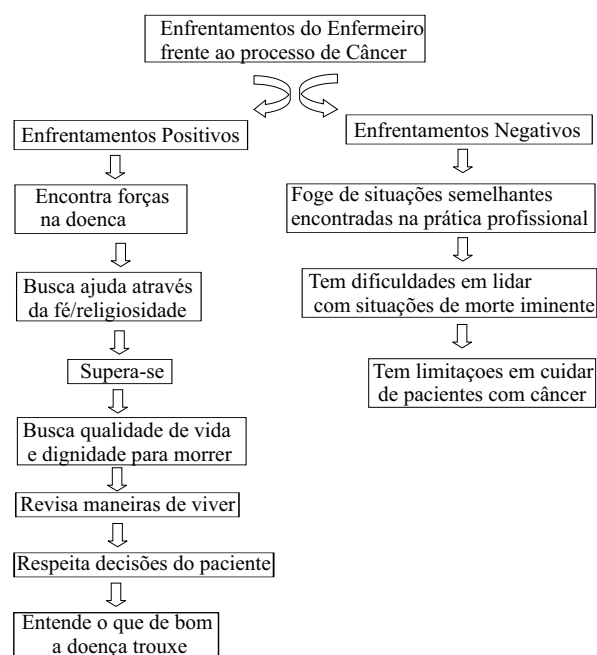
Enfrentamentos do Enfermeiro frente ao processo de Câncer

Enfrentamentos Positivos

Encontra forças na doenca

Busca ajuda através da fé/religiosidade

Supera-se

Busca qualidade de vida e dignidade para morrer

Revisa maneiras de viver

Respeita decisões do paciente

Entende o que de bom a doença trouxe

Enfrentamentos Negativos

Foge de situações semelhantes encontradas na prática profissional

Tem dificuldades em lidar com situações de morte iminente

Tem limitaçoes em cuidar de pacientes com câncer